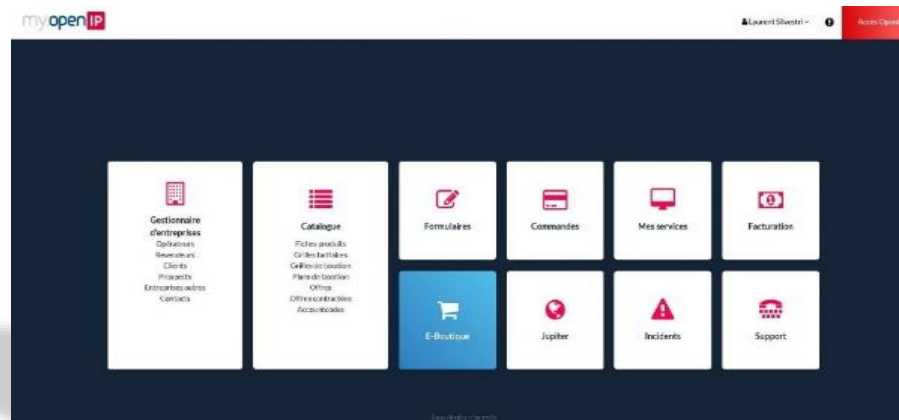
myopenIP

Laurent Silvestri

Accès Open

Gestionnaire d'entreprises
Opérateurs
Revendeurs
Clients
Prospects
Entreprises autres
Contacts

Catalogue
Fiches produits
Grilles tarifaires
Grilles de taxation
Plans de taxation
Offres
Offres contractées
Accountcodes

Formulaires

Commandes

Mes services

Facturation

E-Boutique

Jupiter

Incidents

Support

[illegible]